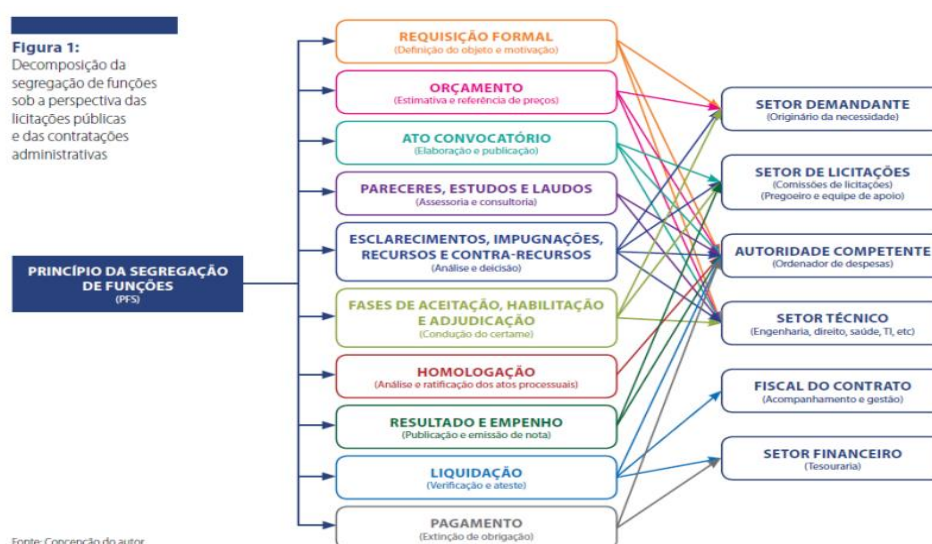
Figura 1:
Decomposição da segregação de funções sob a perspectiva das licitações públicas e das contratações administrativas

PRINCÍPIO DA SEGREGAÇÃO DE FUNÇÕES
(PFS)

REQUISIÇÃO FORMAL
(Definição do objeto e motivação)

ORÇAMENTO
(Estimativa e referência de preços)

ATO CONVOCATÓRIO
(Elaboração e publicação)

PARECERES, ESTUDOS E LAUDOS
(Assessoria e consultoria)

ESCLARECIMENTOS, IMPUGNAÇÕES, RECURSOS E CONTRA-RECURSOS
(Análise e deicisão)

FASES DE ACEITAÇÃO, HABILITAÇÃO E ADJUDICAÇÃO
(Condução do certame)

HOMOLOGAÇÃO
(Análise e ratificação dos atos processuais)

RESULTADO E EMPENHO
(Publicação e emissão de nota)

LIQUIDAÇÃO
(Verificação e ateste)

PAGAMENTO
(Extinção de obrigação)

SETOR DEMANDANTE
(Originário da necessidade)

SETOR DE LICITAÇÕES
(Comissões de licitações)
(Pregoeiro e equipe de apoio)

AUTORIDADE COMPETENTE
(Ordenador de despesas)

SETOR TÉCNICO
(Engenharia, direito, saúde, TI, etc)

FISCAL DO CONTRATO
(Acompanhamento e gestão)

SETOR FINANCEIRO
(Tesouraria)

Fonte: Concepção do autor